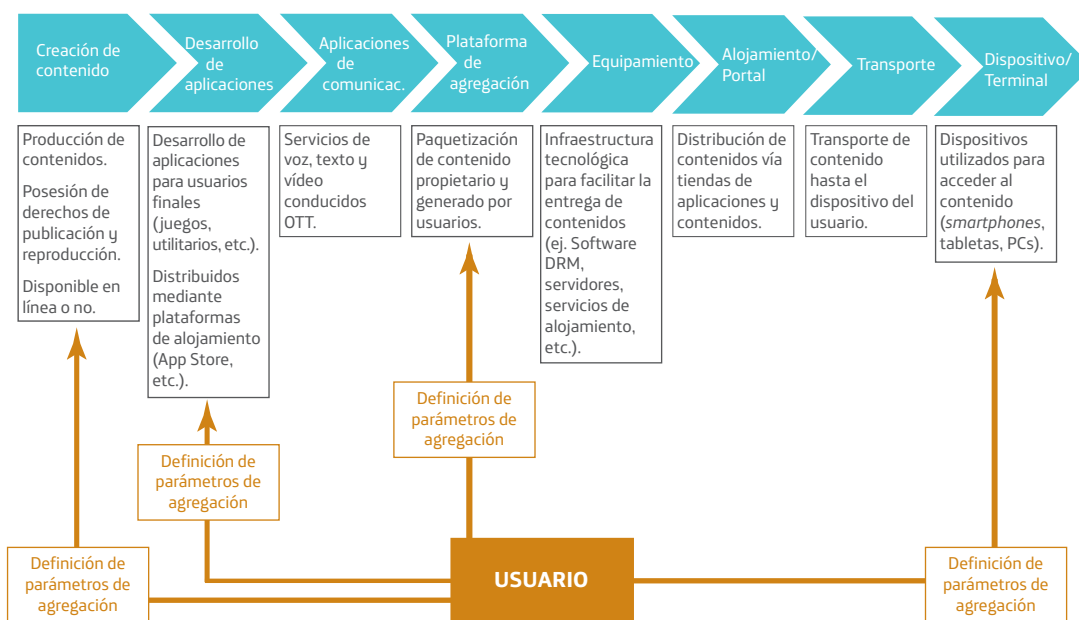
Creación de contenido

Desarrollo de aplicaciones

Aplicaciones de comunicac.

Plataforma de agregación

Equipamiento

Alojamiento/ Portal

Transporte

Dispositivo/ Terminal

Producción de contenidos.

Posesión de derechos de publicación y reproducción.

Disponible en línea o no.

Desarrollo de aplicaciones para usuarios finales (juegos, utilitarios, etc.).

Distribuidos mediante plataformas de alojamiento (App Store, etc.).

Servicios de voz, texto y vídeo conducidos OTT.

Paquetización de contenido propietario y generado por usuarios.

Infraestructura tecnológica para facilitar la entrega de contenidos (ej. Software DRM, servidores, servicios de alojamiento, etc.).

Distribución de contenidos vía tiendas de aplicaciones y contenidos.

Transporte de contenido hasta el dispositivo del usuario.

Dispositivos utilizados para acceder al contenido (*smartphones*, tabletas, PCs).

Definición de parámetros de agregación

Definición de parámetros de agregación

Definición de parámetros de agregación

USUARIO

Definición de parámetros de agregación